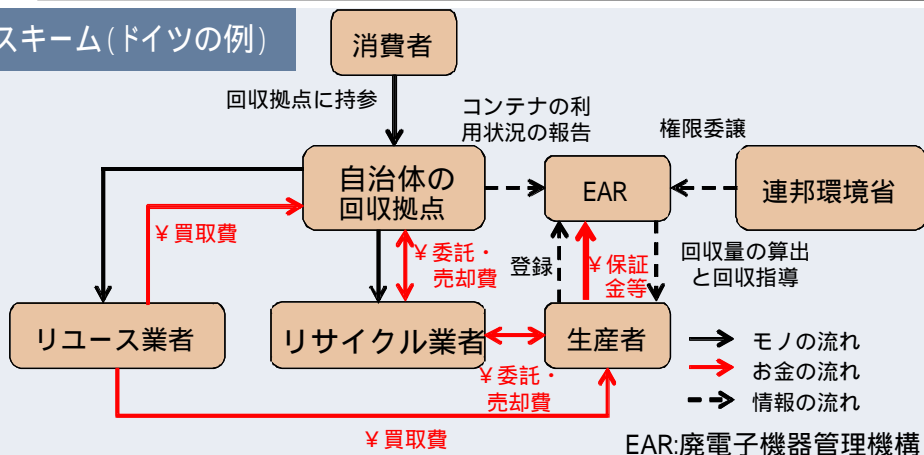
スキーム(ドイツの例)

消費者

回収拠点に持参

コンテナの利用状況の報告

権限委譲

自治体の回収拠点

EAR

連邦環境省

¥買取費

¥委託・売却費

登録

¥保証金等

回収量の算出と回収指導

リユース業者

リサイクル業者

生産者

¥委託・売却費

¥買取費

モノの流れ

お金の流れ

情報の流れ

EAR:廃電子機器管理機構